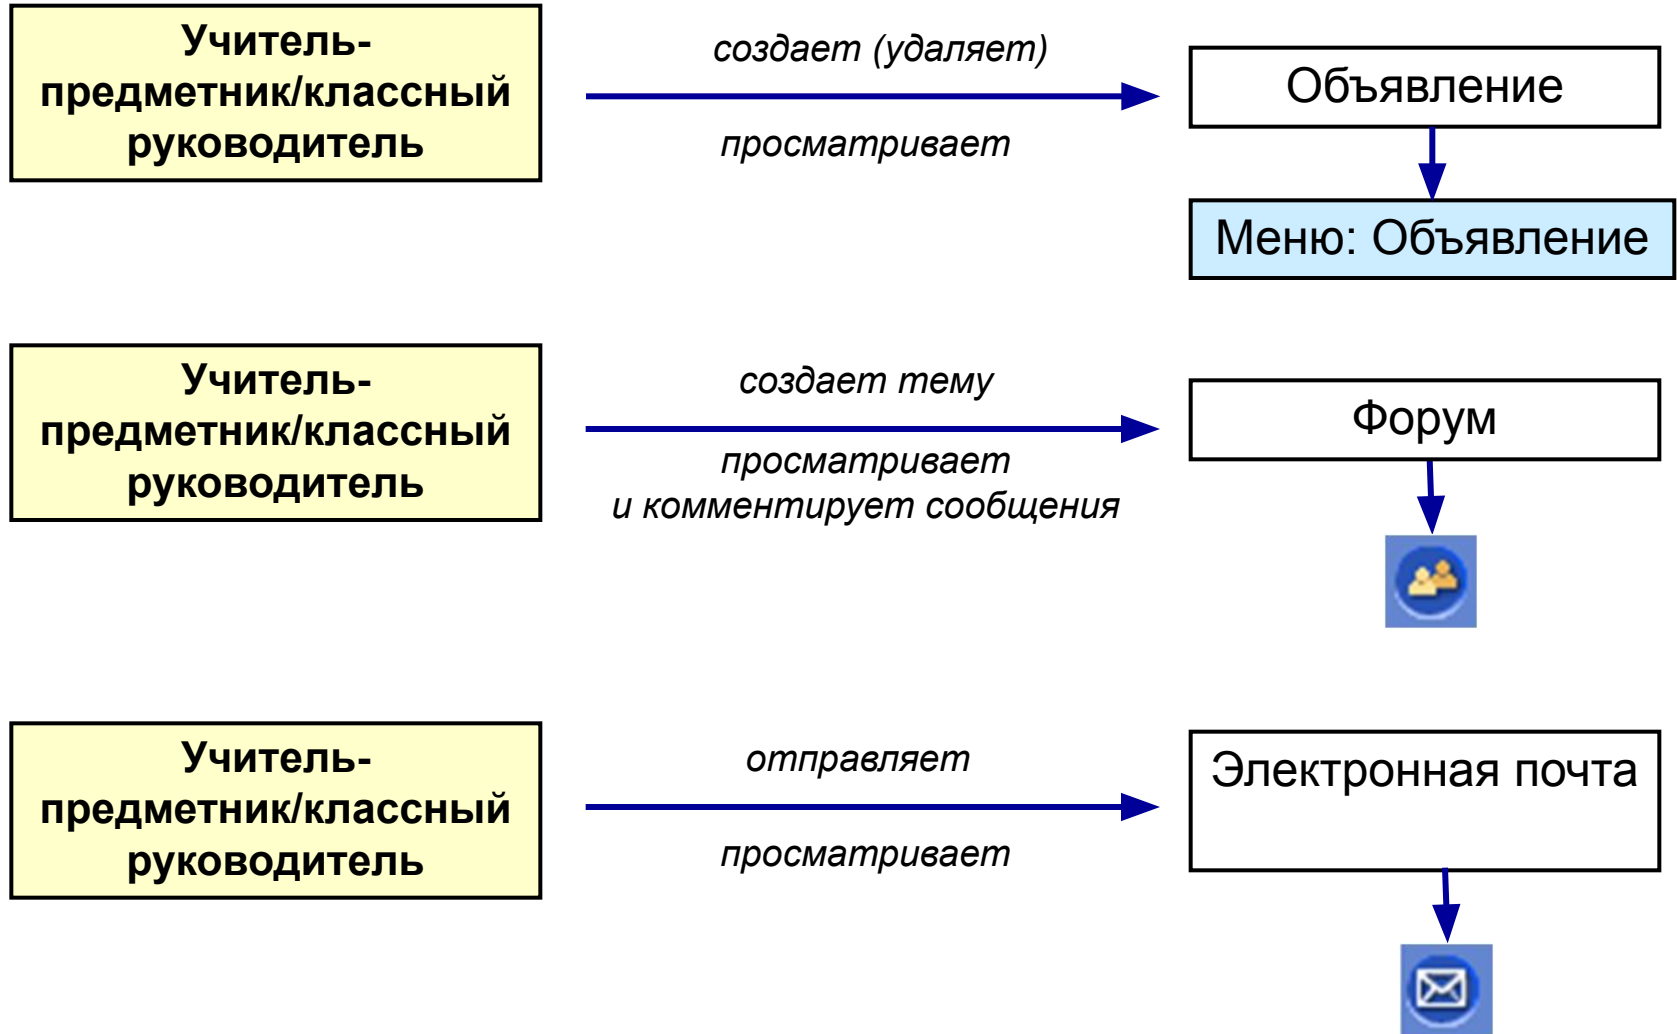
Учитель-предметник/классный руководитель

создает (удаляет)

просматривает

Объявление

Меню: Объявление

Учитель-предметник/классный руководитель

создает тему

просматривает и комментирует сообщения

Форум

Учитель-предметник/классный руководитель

отправляет

просматривает

Электронная почта